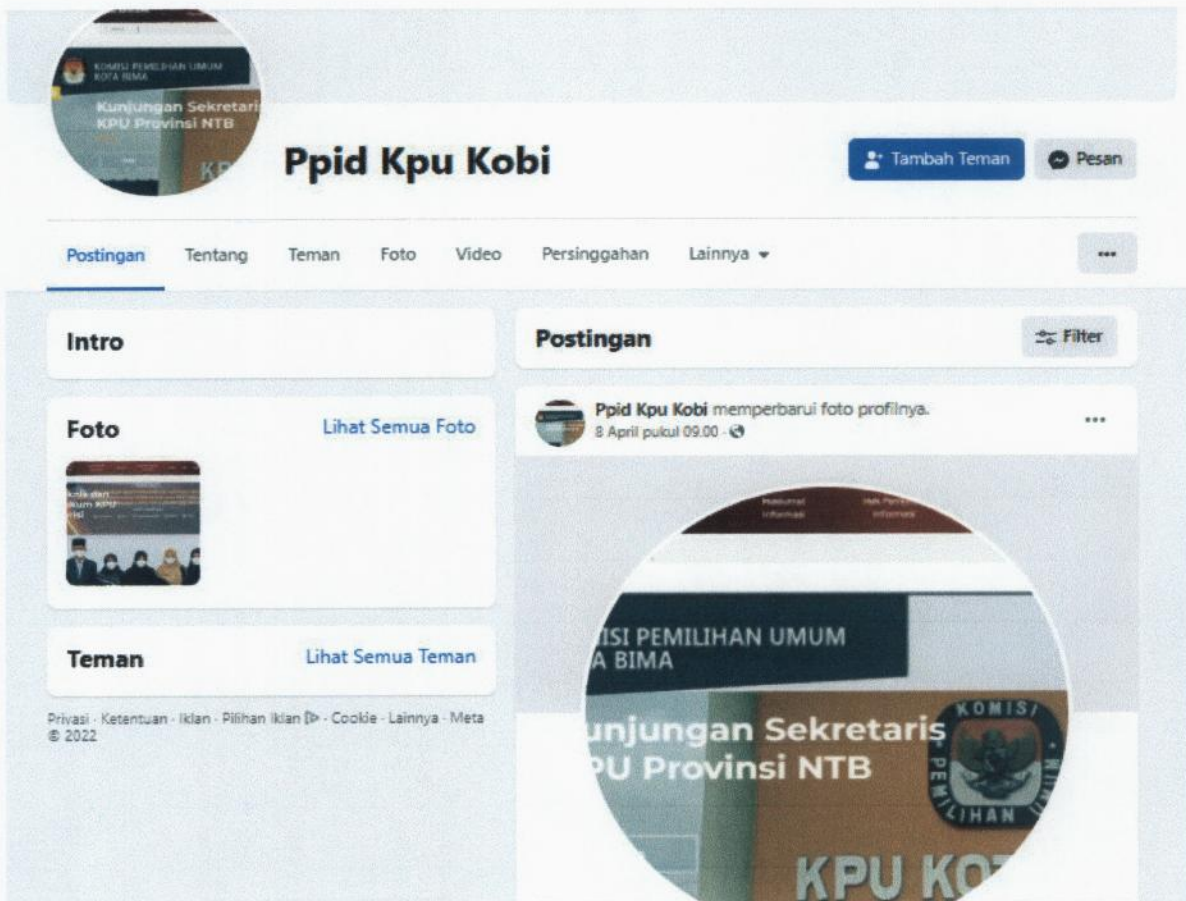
KOMISI PEMILIHAN UMUM KOTA BIMA

Kunjungan Sekretaris KPU Provinsi NTB

KP

Ppid Kpu Kobi

Tambah Teman

Pesan

Postingan Tentang Teman Foto Video Persinggahan Lainnya ▾

...

Intro

Foto

Lihat Semua Foto

Teman

Lihat Semua Teman

Privasi · Ketentuan · Iklan · Pilihan Iklan ▷ · Cookie · Lainnya · Meta © 2022

Postingan

Filter

Ppid Kpu Kobi memperbarui foto profilnya.
8 April pukul 09.00 ·

...

ISI PEMILIHAN UMUM
A BIMA

unjungan Sekretaris
PU Provinsi NTB

KOMISI PEMILIHAN UMUM

KPU KO